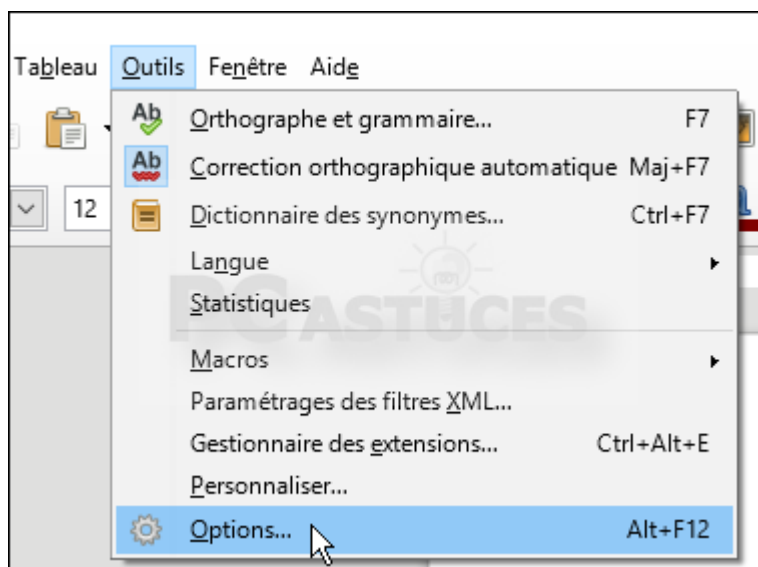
Tableau Outils Fenêtre Aide

12

Ab Orthographe et grammaire... F7
Ab Correction orthographique automatique Maj+F7
Dictionnaire des synonymes... Ctrl+F7
Langue
Statistiques
Macros
Paramétrages des filtres XML...
Gestionnaire des extensions... Ctrl+Alt+E
Personnaliser...
Options... Alt+F12

PC ASTUCES